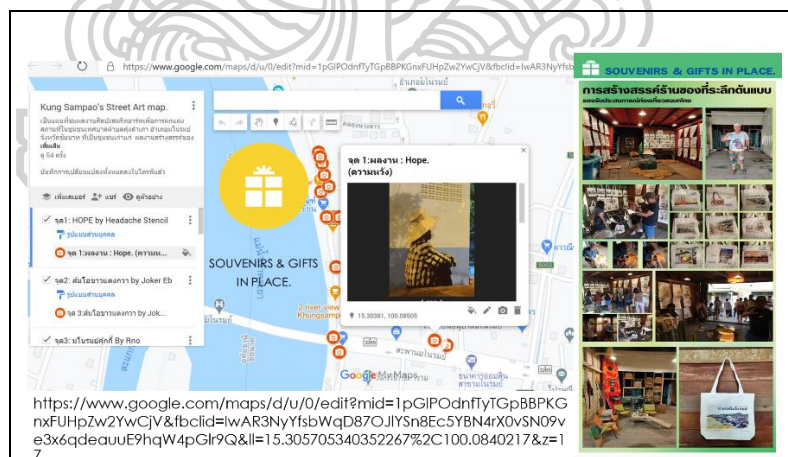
https://www.google.com/maps/d/u/0/edit?mid=1pGlPOdnfTyTGpBBPKGnxFUHpZw2YwCjV&fbclid=IwAR3NyYfsb

Kung Sampao's Street Art map.

ดู 54 ครั้ง

เพิ่มเลเยอร์ แชร์ ดูตัวอย่าง

จุด1: HOPE by Headache Stencil

รูปแบบส่วนบุคคล

จุด 1:ผลงาน : Hope. (ความห...

จุด2: ส้มโอบาวแดงกาว by Joker Eb

รูปแบบส่วนบุคคล

จุด 3:ส้มโอบาวแดงกา by Jok...

จุด3: มโนรมย์คุ้กกี้ By Rno

จุด 1:ผลงาน : Hope. (ความหวัง)

15.30381, 100.08505

SOUVENIRS & GIFTS IN PLACE.

Google My Maps

SOUVENIRS & GIFTS IN PLACE.

การสร้างสรรค์ร้านของที่ระลึกต้นแบบ

https://www.google.com/maps/d/u/0/edit?mid=1pGlPOdnfTyTGpBBPKGnxFUHpZw2YwCjV&fbclid=IwAR3NyYfsbWqD87OJlYSn8Ec5YBN4rX0vSN09ve3x6qdeauuE9hqW4pGlr9Q&ll=15.305705340352267%2C100.0840217&z=17